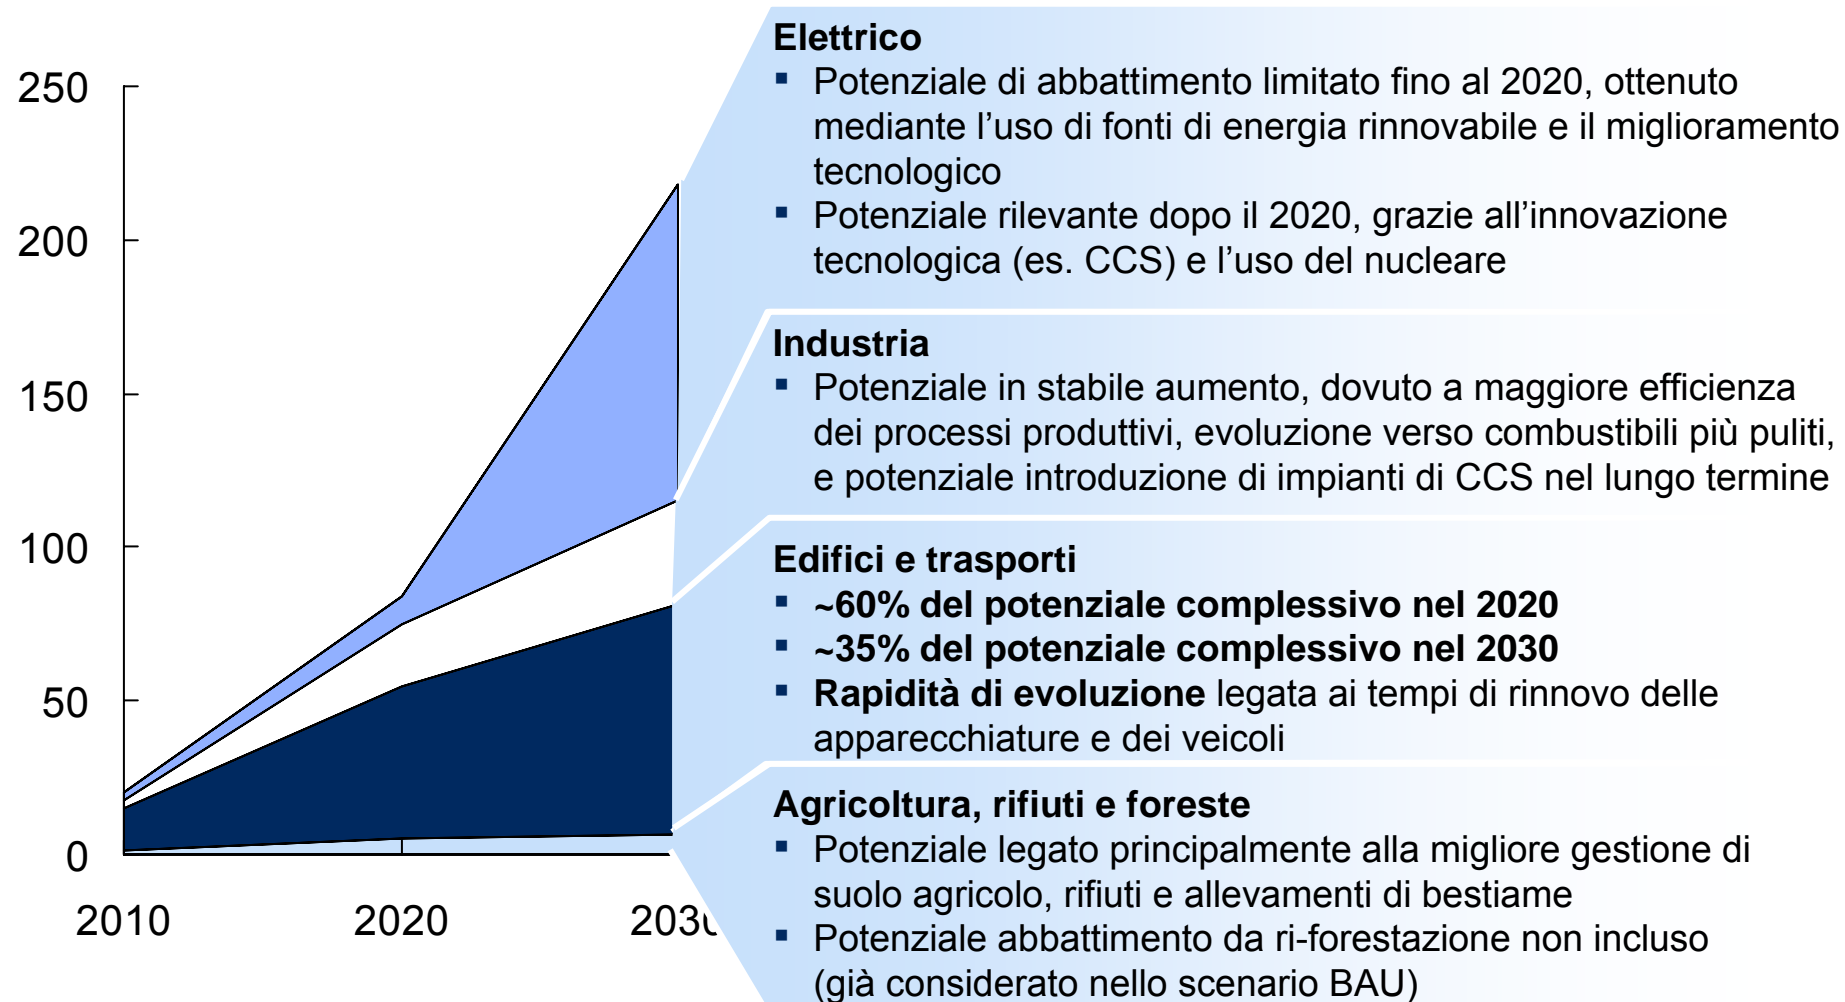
250

200

150

100

50

0

2010

2020

203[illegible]

Elettrico
▪ Potenziale di abbattimento limitato fino al 2020, ottenuto mediante l'uso di fonti di energia rinnovabile e il miglioramento tecnologico
▪ Potenziale rilevante dopo il 2020, grazie all'innovazione tecnologica (es. CCS) e l'uso del nucleare

Industria
▪ Potenziale in stabile aumento, dovuto a maggiore efficienza dei processi produttivi, evoluzione verso combustibili più puliti, e potenziale introduzione di impianti di CCS nel lungo termine

Edifici e trasporti
▪ ~60% del potenziale complessivo nel 2020
▪ ~35% del potenziale complessivo nel 2030
▪ Rapidità di evoluzione legata ai tempi di rinnovo delle apparecchiature e dei veicoli

Agricoltura, rifiuti e foreste
▪ Potenziale legato principalmente alla migliore gestione di suolo agricolo, rifiuti e allevamenti di bestiame
▪ Potenziale abbattimento da ri-forestazione non incluso (già considerato nello scenario BAU)